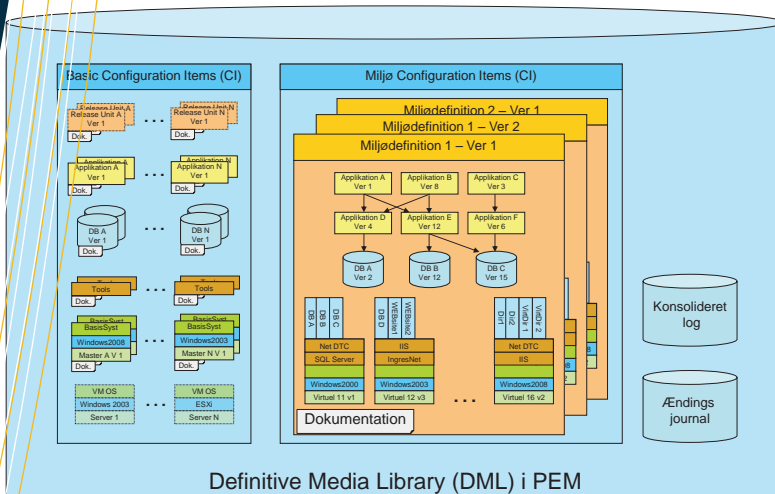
Basic Configuration Items (CI)

Release Unit A
Release Unit A
Ver 1
Dok.
. . .
Release Unit N
Release Unit N
Ver 1
Dok.

Applikation A
Applikation A
Ver 1
Dok.
. . .
Applikation N
Applikation N
Ver 1
Dok.

DB A
Ver 1
Dok.
. . .
DB N
Ver 1
Dok.

Tools
Tools
Dok.
. . .
Tools
Tools
Dok.

BasisSyst
BasisSyst
Windows2008
Master A V 1
Dok.
. . .
BasisSyst
BasisSyst
Windows2003
Master N V 1
Dok.

VM OS
Windows 2003
Server 1
. . .
VM OS
ESXi
Server N

Miljø Configuration Items (CI)

Miljødefinition 2 – Ver 1
Miljødefinition 1 – Ver 2
Miljødefinition 1 – Ver 1

Applikation A
Ver 1
Applikation B
Ver 8
Applikation C
Ver 3
Applikation D
Ver 4
Applikation E
Ver 12
Applikation F
Ver 6

DB A
Ver 2
DB B
Ver 12
DB C
Ver 15

DB A
DB B
DB C
Net DTC
SQL Server
Windows2000
Virtuel 11 v1

DB D
WEBsite1
WEBsite2
IIS
IngresNet
Windows2003
Virtuel 12 v3

. . .

Dir1
Dir2
VirDir 1
VirDir 2
Net DTC
IIS
Windows2008
Virtuel 16 v2

Dokumentation

Konsolideret
log

Ændings
journal

Definitive Media Library (DML) i PEM